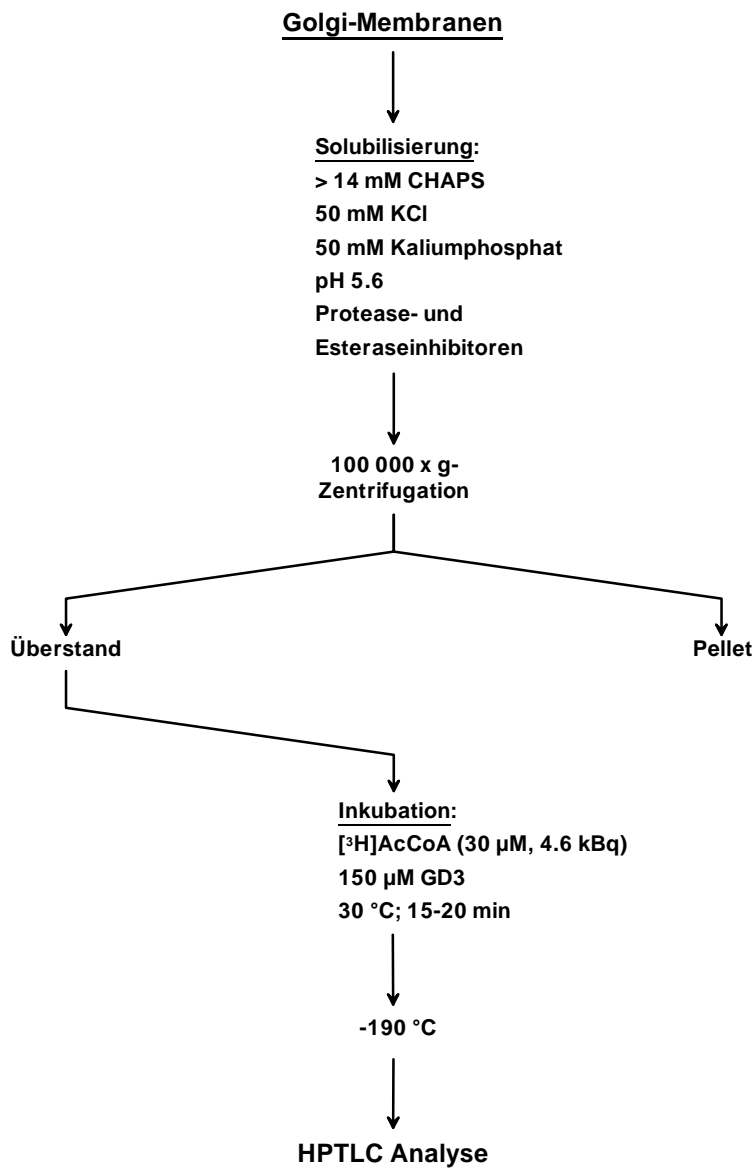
Golgi-Membranen

Solubilisierung:
> 14 mM CHAPS
50 mM KCl
50 mM Kaliumphosphat
pH 5.6
Protease- und
Esteraseinhibitoren

100 000 x g-
Zentrifugation

Überstand

Pellet

Inkubation:
[$^3$H]AcCoA (30 µM, 4.6 kBq)
150 µM GD3
30 °C; 15-20 min

-190 °C

HPTLC Analyse